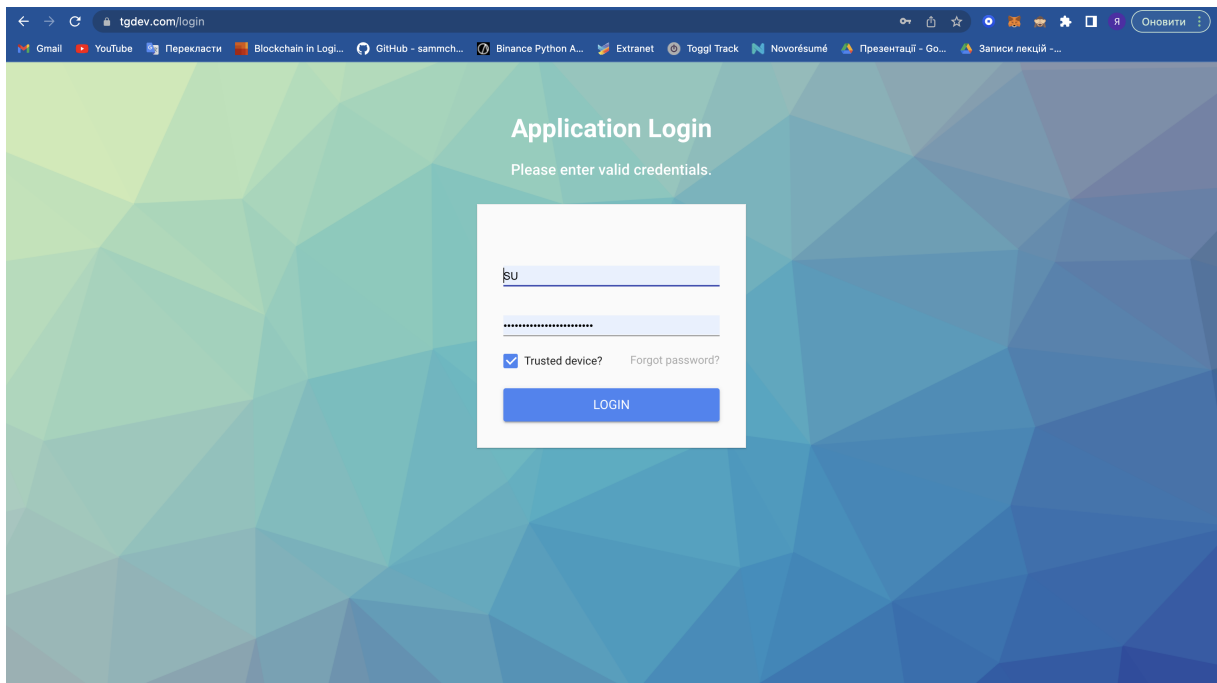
tgdev.com/login

Я Оновити

Gmail YouTube Перекласти Blockchain in Logi... GitHub - sammch... Binance Python A... Extranet Toggl Track Novorésumé Презентації - Go... Записи лекцій -...

Application Login

Please enter valid credentials.

su

••••••••••••••••••••••••

Trusted device? Forgot password?

LOGIN